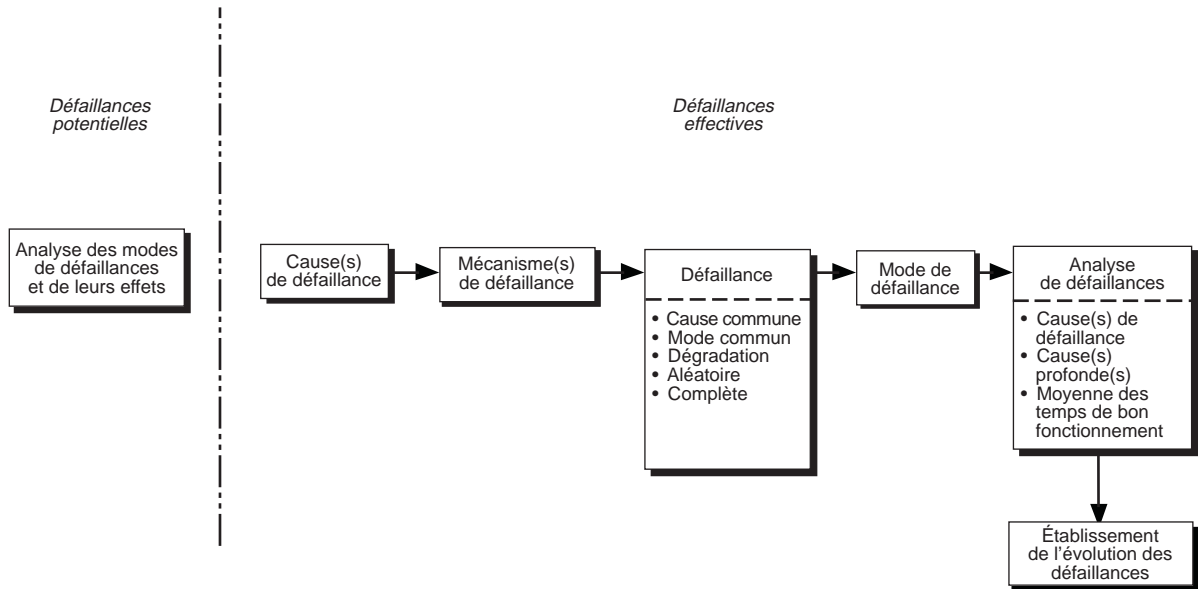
Défaillances potentielles

Défaillances effectives

Analyse des modes de défaillances et de leurs effets

Cause(s) de défaillance

Mécanisme(s) de défaillance

Défaillance

• Cause commune
• Mode commun
• Dégradation
• Aléatoire
• Complète

Mode de défaillance

Analyse de défaillances

• Cause(s) de défaillance
• Cause(s) profonde(s)
• Moyenne des temps de bon fonctionnement

Établissement de l'évolution des défaillances